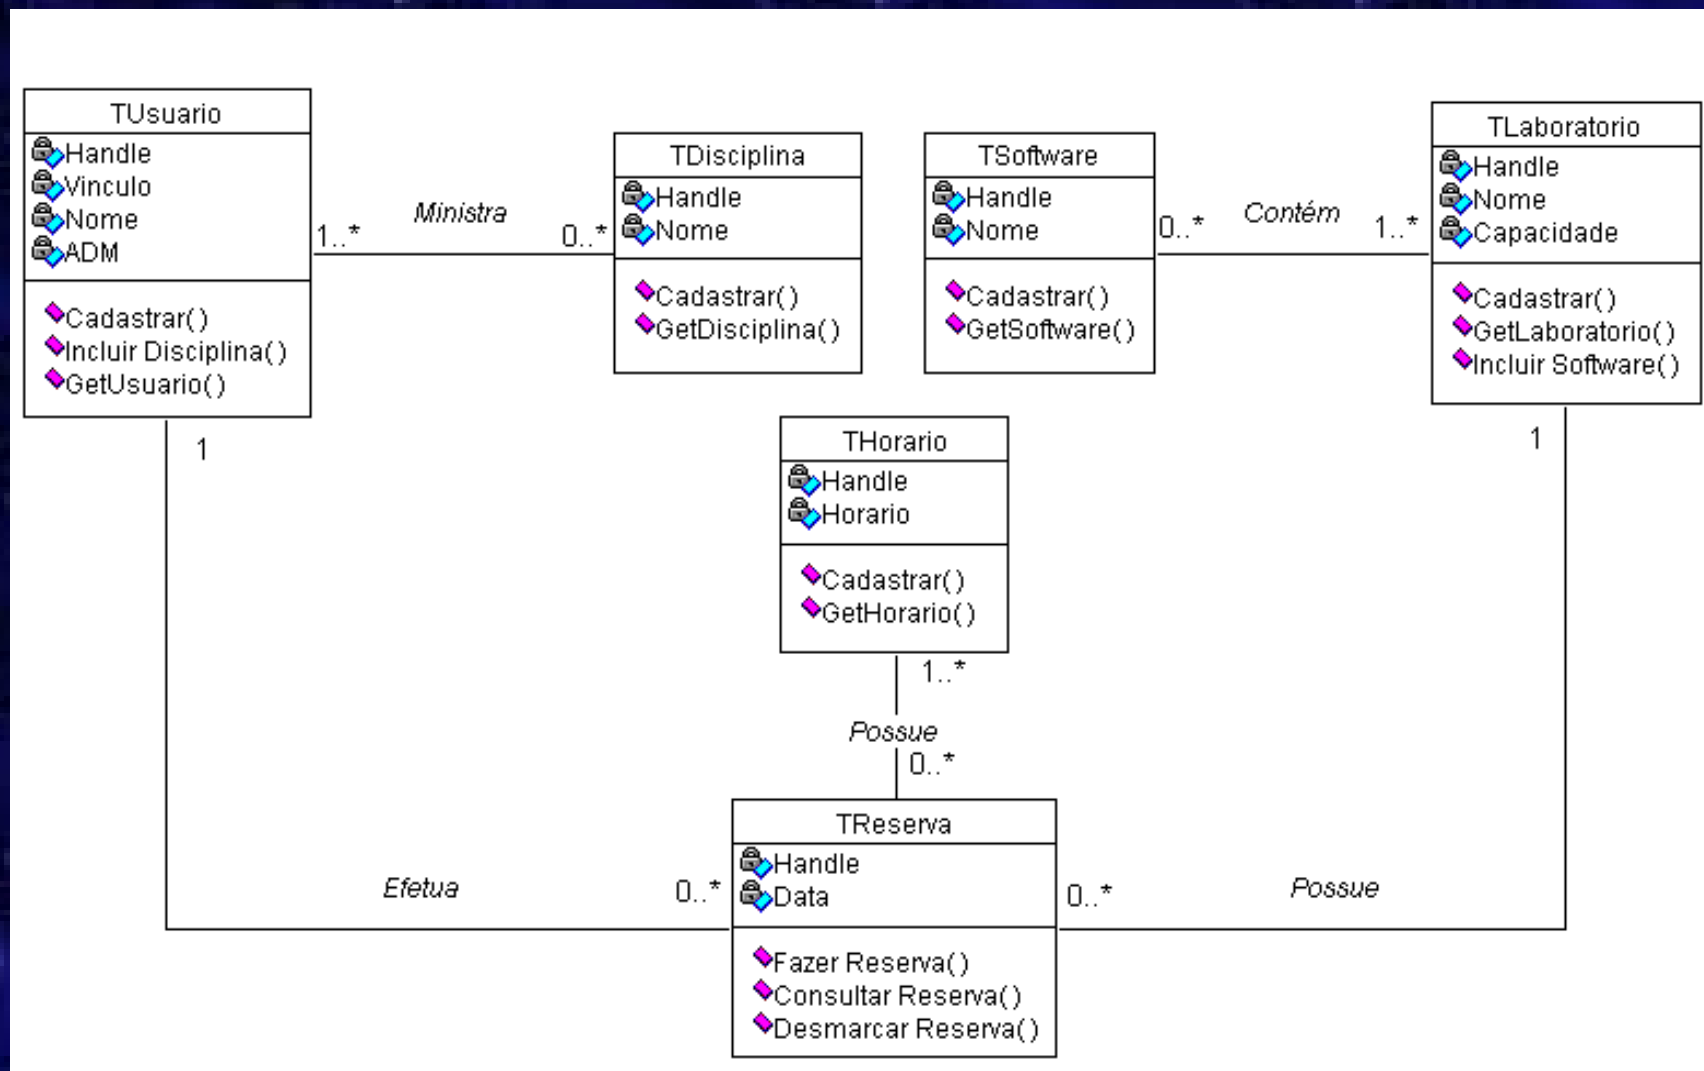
TUsuario
Handle
Vinculo
Nome
ADM
Cadastrar()
Incluir Disciplina()
GetUsuario()

1..*
Ministra
0..*

TDisciplina
Handle
Nome
Cadastrar()
GetDisciplina()

TSoftware
Handle
Nome
Cadastrar()
GetSoftware()

0..*
Contém
1..*

TLaboratorio
Handle
Nome
Capacidade
Cadastrar()
GetLaboratorio()
Incluir Software()

1

1

THorario
Handle
Horario
Cadastrar()
GetHorario()

1..*
Possue
0..*

TReserva
Handle
Data
Fazer Reserva()
Consultar Reserva()
Desmarcar Reserva()

Efetua
0..*

0..*
Possue